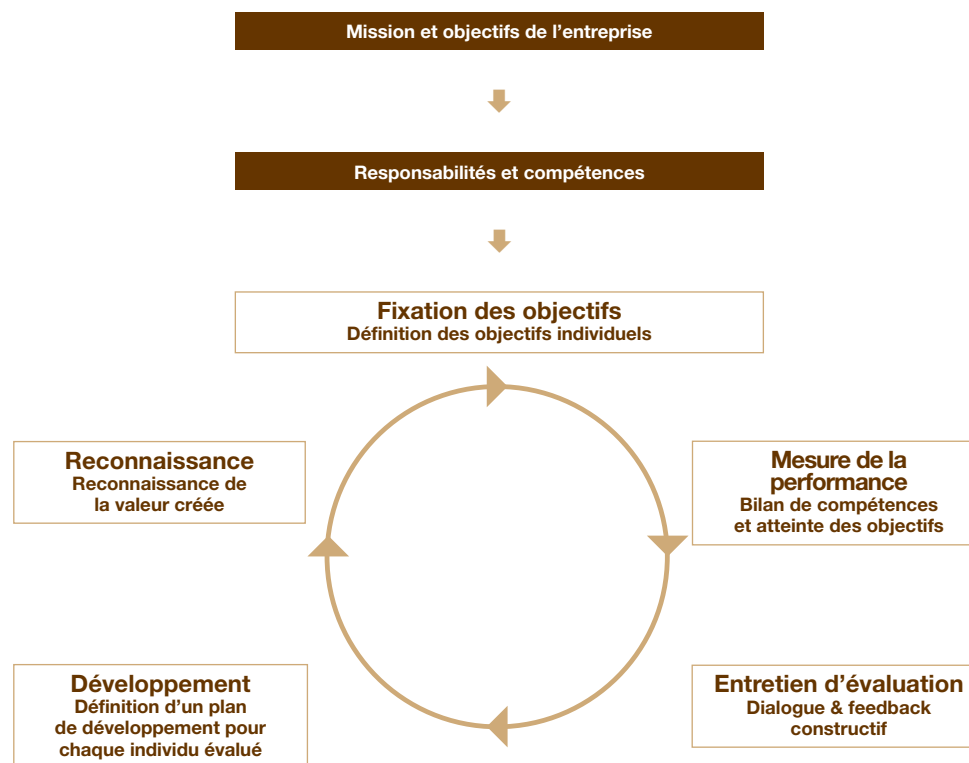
Mission et objectifs de l’entreprise

Responsabilités et compétences

Fixation des objectifs
Définition des objectifs individuels

Reconnaissance
Reconnaissance de la valeur créée

Mesure de la performance
Bilan de compétences et atteinte des objectifs

Développement
Définition d’un plan de développement pour chaque individu évalué

Entretien d’évaluation
Dialogue & feedback constructif